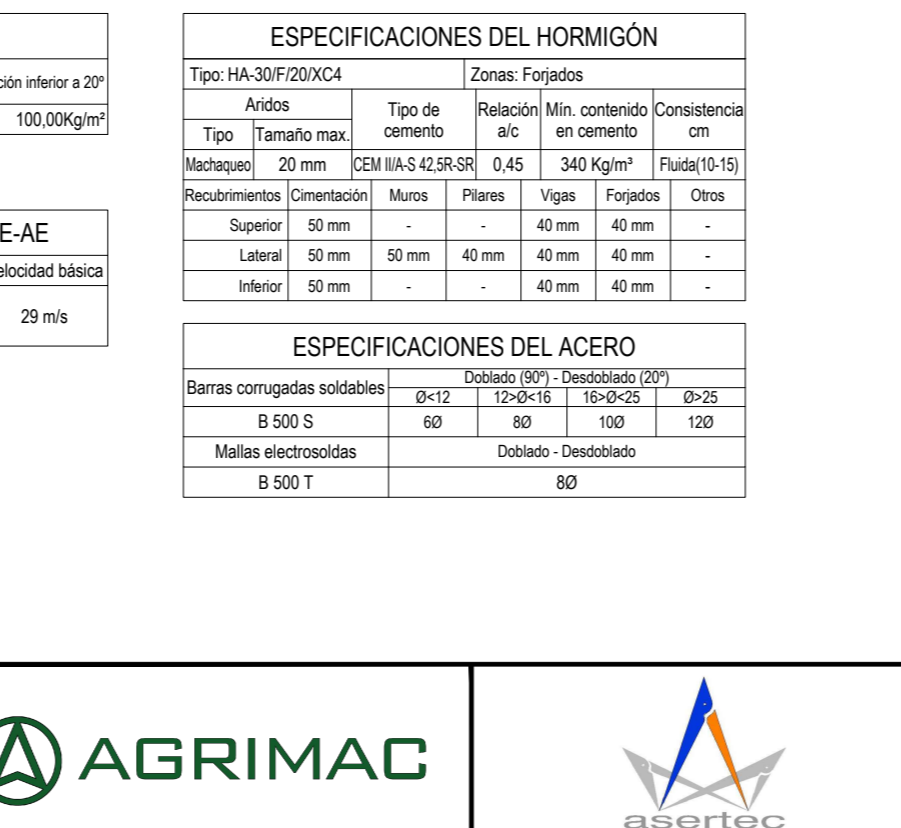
ción inferior a 20º

100,00Kg/m²

E-AE

elocidad básica

29 m/s

ESPECIFICACIONES DEL HORMIGÓN

| Tipo: HA-30/F/20/XC4 | | | | Zonas: Forjados | | |
|---|---|---|---|---|---|---|
| Aridos | | Tipo de cemento | Relación a/c | Mín. contenido en cemento | Consistencia cm | |
| Tipo | Tamaño max. | | | | | |
| Machaqueo | 20 mm | CEM II/A-S 42,5R-SR | 0,45 | 340 Kg/m³ | Fluida(10-15) | |

| Recubrimientos | Cimentación | Muros | Pilares | Vigas | Forjados | Otros |
|---|---|---|---|---|---|---|
| Superior | 50 mm | - | - | 40 mm | 40 mm | - |
| Lateral | 50 mm | 50 mm | 40 mm | 40 mm | 40 mm | - |
| Inferior | 50 mm | - | - | 40 mm | 40 mm | - |

ESPECIFICACIONES DEL ACERO

| Barras corrugadas soldables | Doblado (90º) - Desdoblado (20º) | | | |
|---|---|---|---|---|
| | Ø<12 | 12>Ø<16 | 16>Ø<25 | Ø>25 |
| B 500 S | 6Ø | 8Ø | 10Ø | 12Ø |
| Mallas electrosoldas | Doblado - Desdoblado | | | |
| B 500 T | 8Ø | | | |

AGRIMAC

asertec